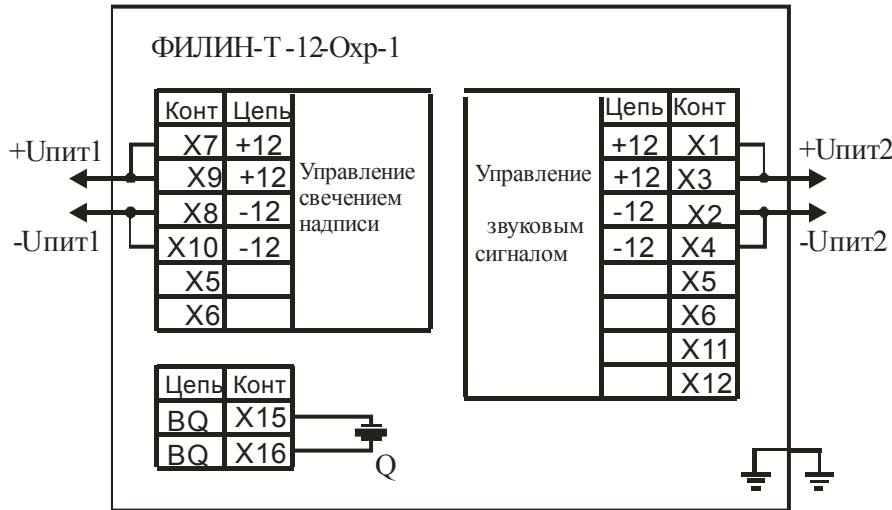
ФИЛИН-Т -12-Охр-1

| Конт | Цепь |
|---|---|
| X7 | +12 |
| X9 | +12 |
| X8 | -12 |
| X10 | -12 |
| X5 | |
| X6 | |

Управление свечением надписи

+Uпит1

-Uпит1

Управление звуковым сигналом

| Цепь | Конт |
|---|---|
| +12 | X1 |
| +12 | X3 |
| -12 | X2 |
| -12 | X4 |
| | X5 |
| | X6 |
| | X11 |
| | X12 |

+Uпит2

-Uпит2

| Цепь | Конт |
|---|---|
| BQ | X15 |
| BQ | X16 |

Q